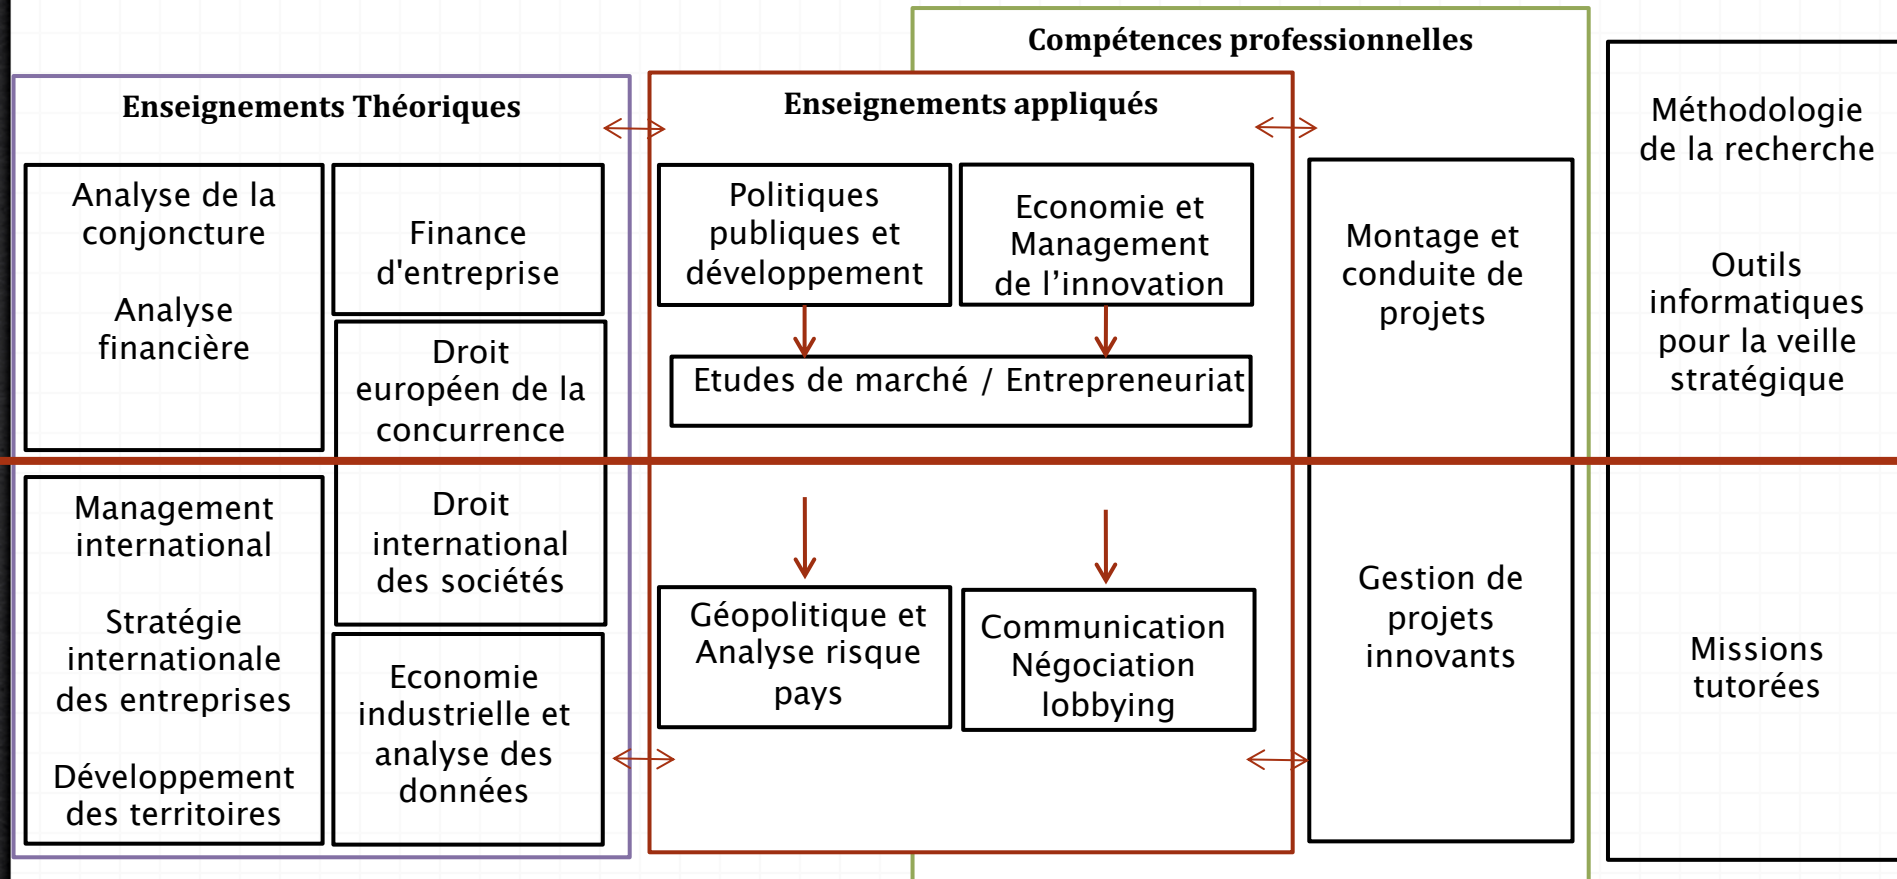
Compétences professionnelles

Enseignements Théoriques

Analyse de la conjoncture

Analyse financière

Finance d'entreprise

Droit européen de la concurrence

Management international

Stratégie internationale des entreprises

Développement des territoires

Droit international des sociétés

Economie industrielle et analyse des données

Enseignements appliqués

Politiques publiques et développement

Economie et Management de l'innovation

Etudes de marché / Entrepreneuriat

Géopolitique et Analyse risque pays

Communication Négociation lobbying

Montage et conduite de projets

Gestion de projets innovants

Méthodologie de la recherche

Outils informatiques pour la veille stratégique

Missions tutorées